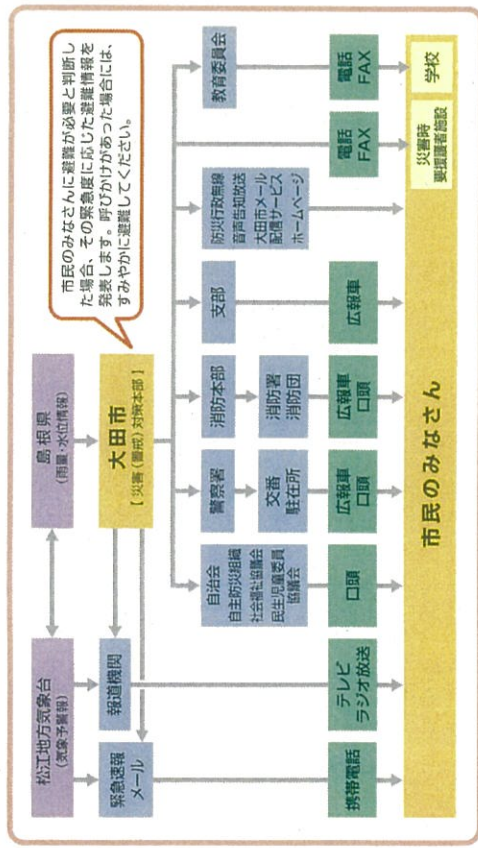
松江地方気象台
(気象予警報)

島根県
(雨量・水位情報)

大田市
【災害(警戒)対策本部】

市民のみなさんに避難が必要と判断した場合、その緊急度に応じた避難情報を発表します。呼びかけがあった場合には、すみやかに避難してください。

緊急速報メール

報道機関

自治会
自主防災組織
社会福祉協議会
民生児童委員協議会

警察署

消防本部

支部

防災行政無線
音声告知放送
大田市メール配信サービス
ホームページ

教育委員会

交番
駐在所

消防署
消防団

携帯電話

テレビ
ラジオ放送

口頭

広報車
口頭

広報車
口頭

広報車

電話
FAX

電話
FAX

市民のみなさん

災害時要援護者施設

学校